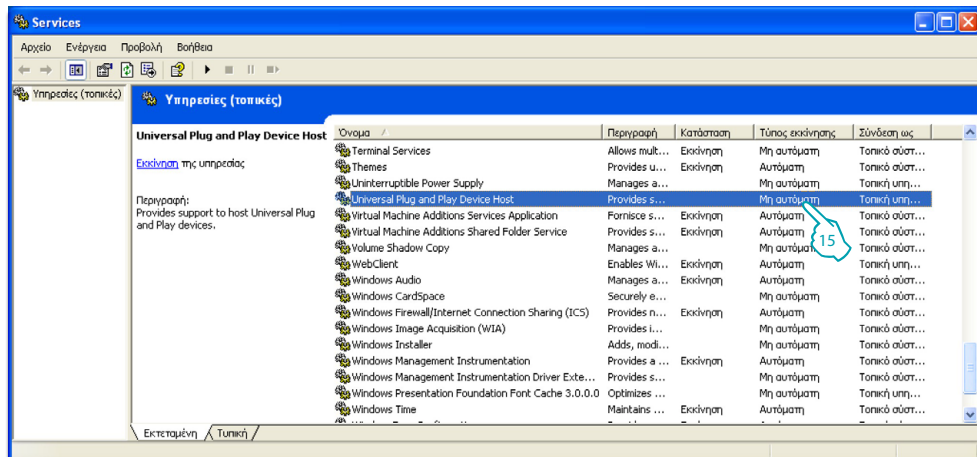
Services

Αρχείο Ενέργεια Προβολή Βοήθεια

Υπηρεσίες (τοπικές)

Υπηρεσίες (τοπικές)

Universal Plug and Play Device Host

Εκκίνηση της υπηρεσίας

Περιγραφή:
Provides support to host Universal Plug and Play devices.

| Όνομα | Περιγραφή | Κατάσταση | Τύπος εκκίνησης | Σύνδεση ως |
|---|---|---|---|---|
| Terminal Services | Allows mult... | Εκκίνηση | Μη αυτόματη | Τοπικό σύστ... |
| Themes | Provides u... | Εκκίνηση | Αυτόματη | Τοπικό σύστ... |
| Uninterruptible Power Supply | Manages a... | | Μη αυτόματη | Τοπική υπη... |
| Universal Plug and Play Device Host | Provides s... | | Μη αυτόματη | Τοπική υπη... |
| Virtual Machine Additions Services Application | Fornisce s... | Εκκίνηση | Αυτόματη | Τοπικό σύστ... |
| Virtual Machine Additions Shared Folder Service | Provides s... | Εκκίνηση | Αυτόματη | Τοπικό σύστ... |
| Volume Shadow Copy | Manages a... | | Μη αυτόματη | Τοπικό σύστ... |
| WebClient | Enables Wi... | Εκκίνηση | Αυτόματη | Τοπική υπη... |
| Windows Audio | Manages a... | Εκκίνηση | Αυτόματη | Τοπικό σύστ... |
| Windows CardSpace | Securely e... | | Μη αυτόματη | Τοπικό σύστ... |
| Windows Firewall/Internet Connection Sharing (ICS) | Provides n... | Εκκίνηση | Αυτόματη | Τοπικό σύστ... |
| Windows Image Acquisition (WIA) | Provides i... | | Μη αυτόματη | Τοπικό σύστ... |
| Windows Installer | Adds, modi... | | Μη αυτόματη | Τοπικό σύστ... |
| Windows Management Instrumentation | Provides a ... | Εκκίνηση | Αυτόματη | Τοπικό σύστ... |
| Windows Management Instrumentation Driver Exte... | Provides s... | | Μη αυτόματη | Τοπικό σύστ... |
| Windows Presentation Foundation Font Cache 3.0.0.0 | Optimizes ... | | Μη αυτόματη | Τοπική υπη... |
| Windows Time | Maintains ... | Εκκίνηση | Αυτόματη | Τοπικό σύστ... |

15

Εκτεταμένη Τυπική